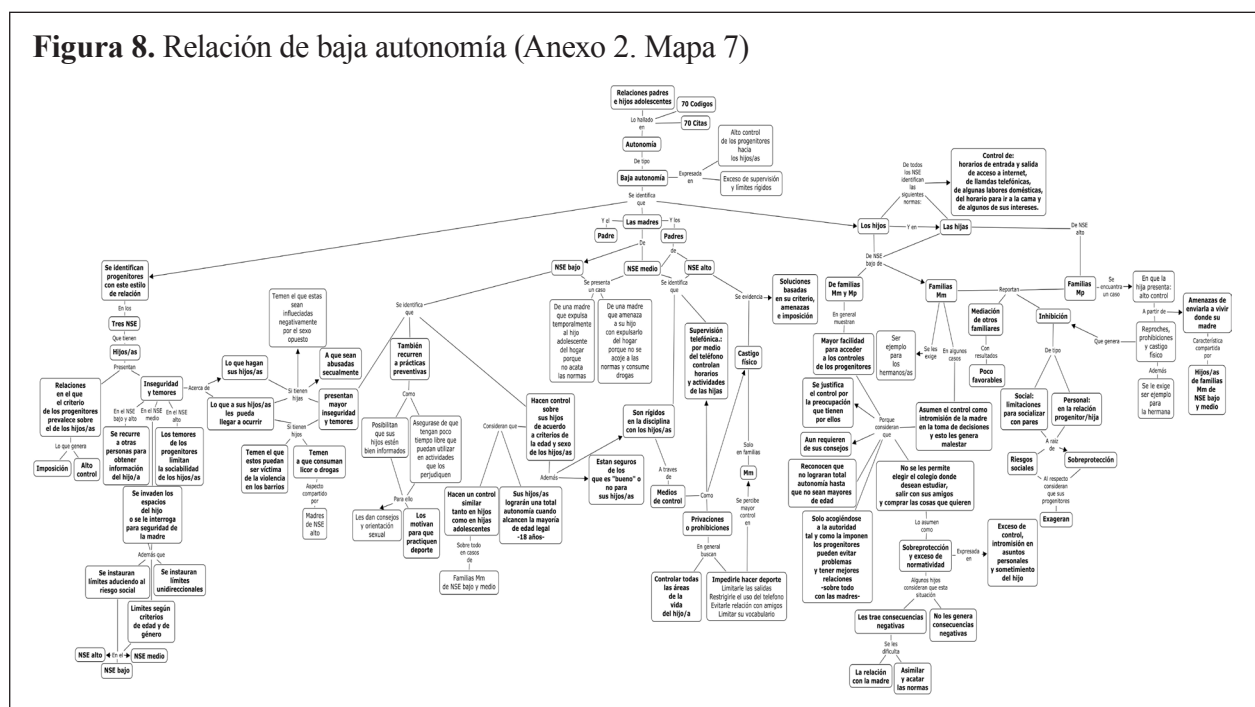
**Figura 8.** Relación de baja autonomía (Anexo 2. Mapa 7)

Relaciones padres e hijos adolescentes

70 Codigos

70 Citas

Lo hallado en

Autonomía

De tipo

Baja autonomía

Expresada en

Alto control de los progenitores hacia los hijos/as

Exceso de supervisión y limites rigidos

Se identifica que

Y el

Las madres

Y los

Padre

Padres

De

NSE bajo

NSE medio

NSE alto

Se identifican progenitores con este estilo de relación

En los

Tres NSE

Que tienen

Hijos/as

Presentan

Relaciones en el que el criterio de los progenitores prevalece sobre el de los hijos/as

Lo que genera

Imposición

Alto control

Inseguridad y temores

En el NSE bajo y alto

En el NSE medio

En el NSE alto

Se recurre a otras personas para obtener información del hijo/a

Los temores de los progenitores limitan la sociabilidad de los hijos/as

Se invaden los espacios del hijo o se le interroga para seguridad de la madre

Además que

Se instauran límites aduciendo al riesgo social

Se instauran límites unidireccionales

Limites según criterios de edad y de género

NSE alto

En el

NSE medio

NSE bajo

Acerca de

Lo que hagan sus hijos/as

Lo que a sus hijos/as les pueda llegar a ocurrir

Temen el que estas sean influenciadas negativamente por el sexo opuesto

Si tienen hijas

A que sean abusadas sexualmente

presentan mayor inseguridad y temores

Si tienen hijos

Temen el que estos puedan ser víctima de la violencia en los barrios

Temen a que consuman licor o drogas

Aspecto compartido por

Madres de NSE alto

Se identifica que

También recurren a prácticas preventivas

Como

Posibilitan que sus hijos estén bien informados

Asegurarse de que tengan poco tiempo libre que puedan utilizar en actividades que los perjudiquen

Para ello

Les dan consejos y orientación sexual

Los motivan para que practiquen deporte

Consideran que

Hacen un control similar tanto en hijos como en hijas adolescentes

Sobre todo en casos de

Familias Mm de NSE bajo y medio

Sus hijos/as lograrán una total autonomía cuando alcancen la mayoria de edad legal -18 años-

Hacen control sobre sus hijos de acuerdo a criterios de la edad y sexo de los hijos/as

Además

Estan seguros de los que es "bueno" o no para sus hijos/as

Son rígidos en la disciplina con los hijos/as

A traves de

Medios de control

Se presenta un caso

De una madre que expulsa temporalmente al hijo adolescente del hogar porque no acata las normas

De una madre que amenaza a su hijo con expulsarlo del hogar porque no se acoje a las normas y consume drogas

Se identifica que

Supervisión telefónica.: por medio del teléfono controlan horarios y actividades de las hijas

Se evidencia

Castigo físico

Solo en familias

Mm

Se percibe mayor control en

Como

Privaciones o prohibiciones

En general buscan

Controlar todas las áreas de la vida del hijo/a

Impedirle hacer deporte
Limitarle las salidas
Restringirle el uso del telefono
Evitarle relación con amigos
Limitar su vocabulario

Soluciones basadas en su criterio, amenazas e imposición

Los hijos

Y en

Las hijas

De todos los NSE identifican las siguientes normas:

Control de: horarios de entrada y salida de acceso a internet, de llamadas telefónicas, de algunas labores domésticas, del horario para ir a la cama y de algunos de sus intereses.

De NSE bajo de

De NSE alto

De familias Mm y Mp

En general muestran

Mayor facilidad para acceder a los controles de los progenitores

Se justifica el control por la preocupación que tienen por ellos

Porque consideran que

Aun requieren de sus consejos

Reconocen que no lograran total autonomía hasta que no sean mayores de edad

Solo acogiéndose a la autoridad tal y como la imponen los progenitores pueden evitar problemas y tener mejores relaciones -sobre todo con las madres-

No se les permite elegir el colegio donde desean estudiar, salir con sus amigos y comprar las cosas que quieren

La asumen como

Sobreprotección y exceso de normatividad

Expresada en

Exceso de control, intromisión en asuntos personales y sometimiento del hijo

Algunos hijos consideran que esta situación

Les trae consecuencias negativas

No les genera consecuencias negativas

Se les dificulta

La relación con la madre

Asimilar y acatar las normas

Familias Mm

Se les exige

Ser ejemplo para los hermanos/as

En algunos casos

Asumen el control como intromisión de la madre en la toma de decisiones y esto les genera malestar

Reportan

Mediación de otros familiares

Con resultados

Poco favorables

Inhibición

De tipo

Social: limitaciones para socializar con pares

Personal: en la relación progenitor/hija

A raíz de

Riesgos sociales

Sobreprotección

Al respecto consideran que sus progenitores

Exageran

Familias Mp

Se encuentra un caso

En que la hija presenta: alto control

A partir de

Reproches, prohibiciones y castigo físico

Además

Se le exige ser ejemplo para la hermana

Que genera

Amenazas de enviarla a vivir donde su madre

Característica compartida por

Hijos/as de familias Mm de NSE bajo y medio